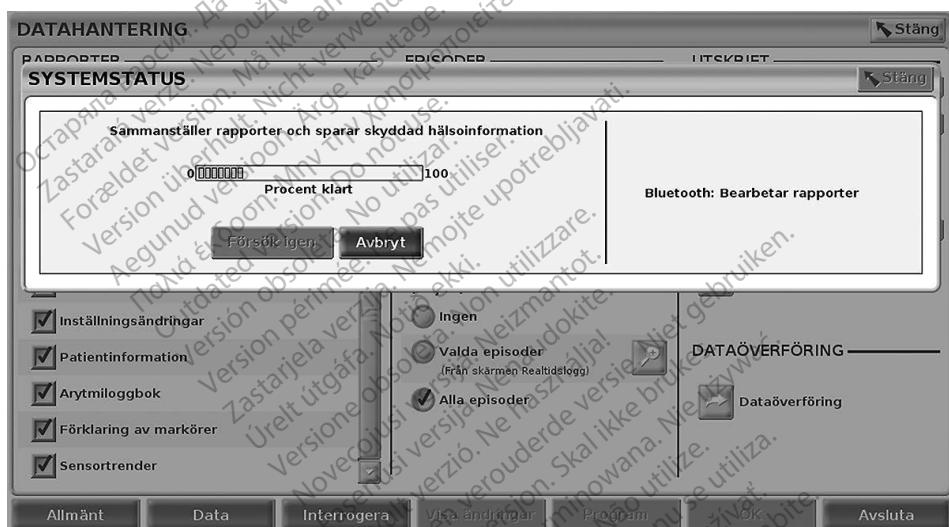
DATAHANTERING

Stäng

RAPPORTER

EPISODER

UTSKRIFT

SYSTEMSTATUS

Stäng

Sammanställer rapporter och sparar skyddad hälsoinformation

0

100

Procent klart

Bluetooth: Bearbetar rapporter

Försök igen

Avbryt

Inställningsändringar

Patientinformation

Arytmiloggbok

Förklaring av markörer

Sensortrender

Ingen

Valda episoder

(Från skärmen Realtidslogg)

Alla episoder

DATAÖVERFÖRING

Dataöverföring

Allmänt

Data

Interrogera

Visa ändringar

Program

OK

Avsluta

Остаряла версия. Да не се използва.
Zastaralá verze. Nepoužívat.
Forældet version. Må ikke anvendes.
Version überholt. Nicht verwenden.
Aegunud versioon. Ärge kasutage.
Παλιά έκδοση. Μην την χρησιμοποιείτε.
Outdated version. Do not use.
Versión obsoleta. No utilizar.
Version périmée. Ne pas utiliser.
Zastarjela verzija. Nemojte upotrebljavati.
Úrelt útgáfa. Notið ekki.
Versione obsoleta. Non utilizzare.
Novecojusi versija. Neizmantot.
Pasenusi versija. Nenaudokite.
Elavult verzió. Ne használja!
Verouderde versie. Niet gebruiken.
Utdatert versjon. Skal ikke brukes.
Wersja przeterminowana. Nie używać.
Versão obsoleta. Não utilize.
Versiune expirată. A nu se utiliza.
Zastaraná verzia. Nepoužívať.
Vanhentunut versio. Älä käytä.
Föråldrad version. Använd ej.